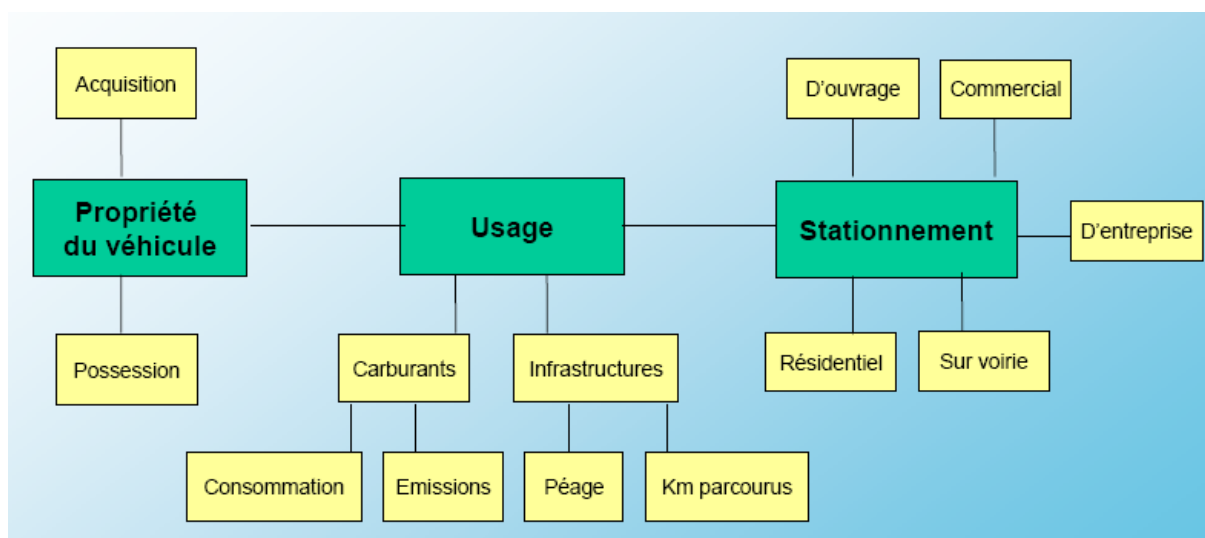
Acquisition

Propriété du véhicule

Possession

Usage

Carburants

Infrastructures

Consommation

Emissions

Péage

Km parcourus

D'ouvrage

Commercial

Stationnement

D'entreprise

Résidentiel

Sur voirie